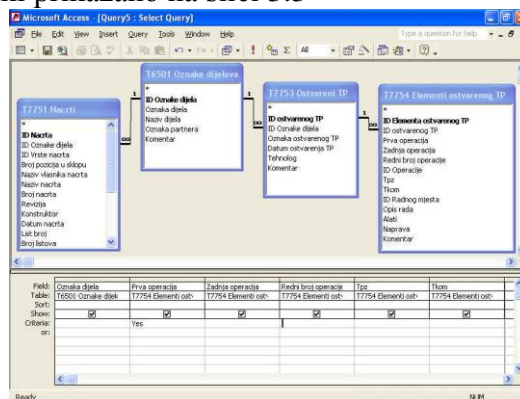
Microsoft Access - [Query5 : Select Query]

File Edit View Insert Query Tools Window Help

Type a question for help

All

T7751 Nacrti
*
ID Nacrta
ID Oznake djela
ID Vrste nacrta
Broj pozicija u sklopu
Naziv vlasnika nacrta
Naziv nacrta
Broj nacrta
Revizija
Konstruktor
Datum nacrta
List broj
Broj listova

T6501 Oznake dijelova
*
ID Oznake djela
Oznaka djela
Naziv djela
Oznaka partnera
Komentar

T7753 Ostvareni TP
*
ID ostvarenog TP
ID Oznake djela
Oznaka ostvarenog TP
Datum ostvarenja TP
Tehnolog
Komentar

T7754 Elementi ostvarenog TP
*
ID Elementa ostvarenog TP
ID ostvarenog TP
Prva operacija
Zadnja operacija
Redni broj operacije
ID Operacije
Tpz
Tkom
ID Radnog mjesta
Opis rada
Alati
Naprava
Komentar

| Field: | Oznaka djela | Prva operacija | Zadnja operacija | Redni broj operacije | Tpz | Tkom |
|---|---|---|---|---|---|---|
| Table: | T6501 Oznake dijel | T7754 Elementi ost | T7754 Elementi ost | T7754 Elementi ost | T7754 Elementi ost | T7754 Elementi ost |
| Sort: | | | | | | |
| Show: | ☑ | ☑ | ☑ | ☑ | ☑ | ☑ |
| Criteria: | | Yes | | | | |
| or: | | | | | | |

Ready NUM